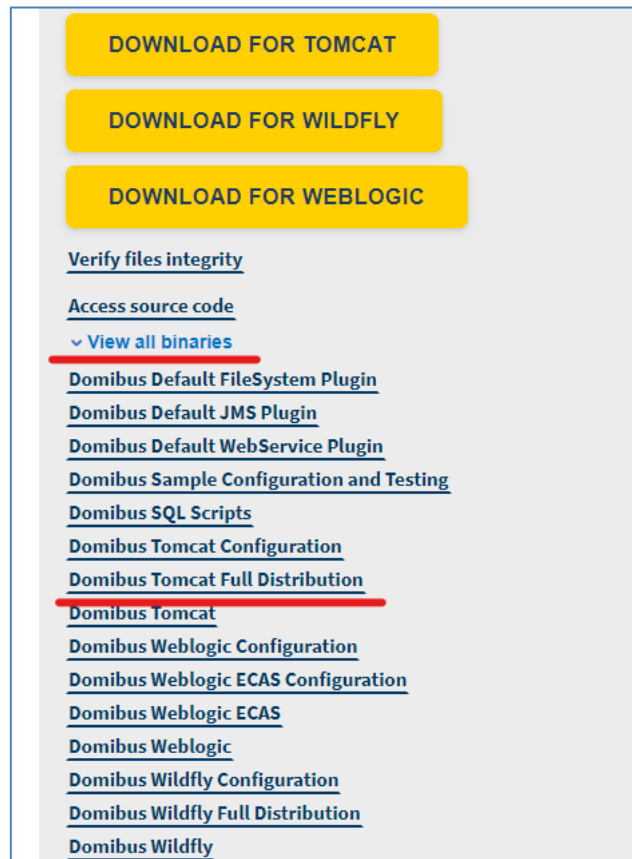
DOWNLOAD FOR TOMCAT

DOWNLOAD FOR WILDFLY

DOWNLOAD FOR WEBLOGIC

Verify files integrity

Access source code

View all binaries

Domibus Default FileSystem Plugin
Domibus Default JMS Plugin
Domibus Default WebService Plugin
Domibus Sample Configuration and Testing
Domibus SQL Scripts
Domibus Tomcat Configuration
Domibus Tomcat Full Distribution
Domibus Tomcat
Domibus Weblogic Configuration
Domibus Weblogic ECAS Configuration
Domibus Weblogic ECAS
Domibus Weblogic
Domibus Wildfly Configuration
Domibus Wildfly Full Distribution
Domibus Wildfly